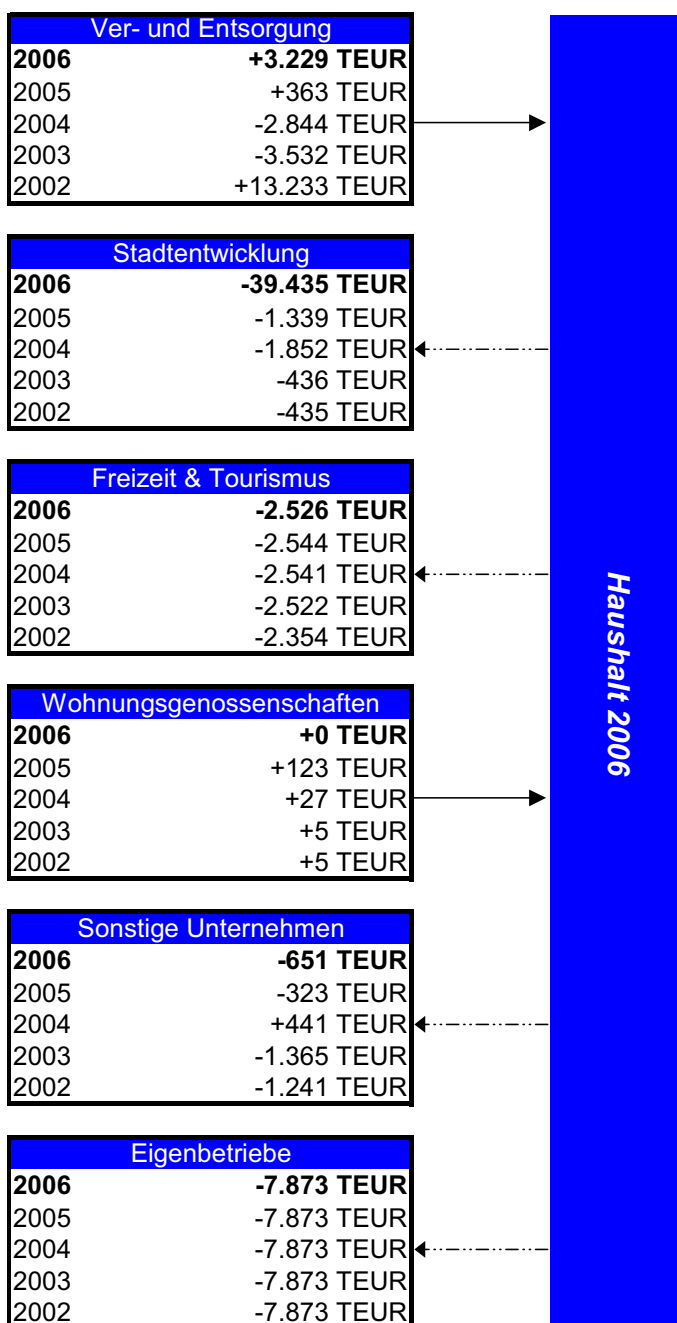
| Ver- und Entsorgung | |
|---|---|
| **2006** | **+3.229 TEUR** |
| 2005 | +363 TEUR |
| 2004 | -2.844 TEUR |
| 2003 | -3.532 TEUR |
| 2002 | +13.233 TEUR |

| Stadtentwicklung | |
|---|---|
| **2006** | **-39.435 TEUR** |
| 2005 | -1.339 TEUR |
| 2004 | -1.852 TEUR |
| 2003 | -436 TEUR |
| 2002 | -435 TEUR |

| Freizeit & Tourismus | |
|---|---|
| **2006** | **-2.526 TEUR** |
| 2005 | -2.544 TEUR |
| 2004 | -2.541 TEUR |
| 2003 | -2.522 TEUR |
| 2002 | -2.354 TEUR |

| Wohnungsgenossenschaften | |
|---|---|
| **2006** | **+0 TEUR** |
| 2005 | +123 TEUR |
| 2004 | +27 TEUR |
| 2003 | +5 TEUR |
| 2002 | +5 TEUR |

| Sonstige Unternehmen | |
|---|---|
| **2006** | **-651 TEUR** |
| 2005 | -323 TEUR |
| 2004 | +441 TEUR |
| 2003 | -1.365 TEUR |
| 2002 | -1.241 TEUR |

| Eigenbetriebe | |
|---|---|
| **2006** | **-7.873 TEUR** |
| 2005 | -7.873 TEUR |
| 2004 | -7.873 TEUR |
| 2003 | -7.873 TEUR |
| 2002 | -7.873 TEUR |

Haushalt 2006